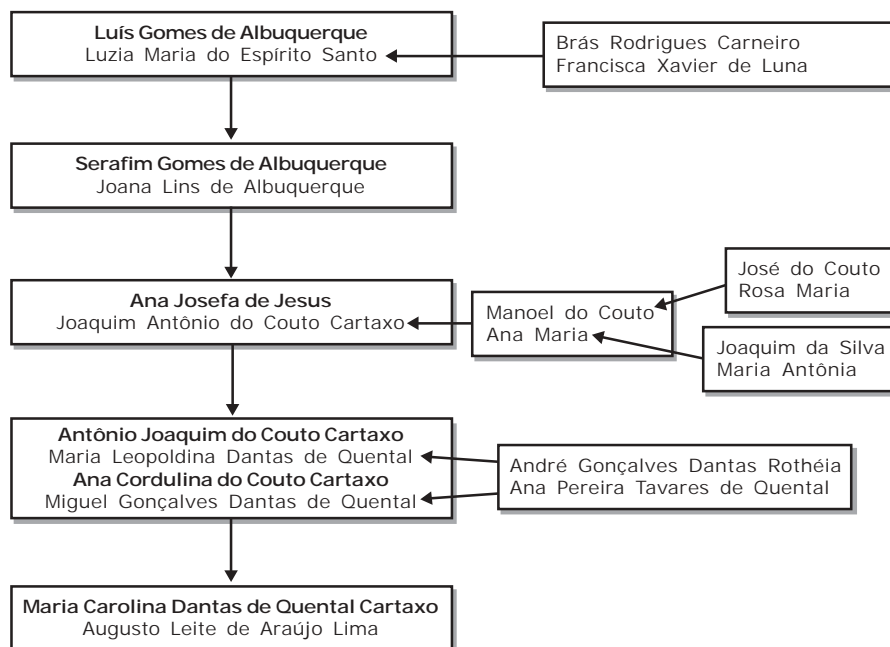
**Luís Gomes de Albuquerque**
Luzia Maria do Espírito Santo

Brás Rodrigues Carneiro
Francisca Xavier de Luna

**Serafim Gomes de Albuquerque**
Joana Lins de Albuquerque

**Ana Josefa de Jesus**
Joaquim Antônio do Couto Cartaxo

Manoel do Couto
Ana Maria

José do Couto
Rosa Maria

Joaquim da Silva
Maria Antônia

**Antônio Joaquim do Couto Cartaxo**
Maria Leopoldina Dantas de Quental
**Ana Cordulina do Couto Cartaxo**
Miguel Gonçalves Dantas de Quental

André Gonçalves Dantas Rothéia
Ana Pereira Tavares de Quental

**Maria Carolina Dantas de Quental Cartaxo**
Augusto Leite de Araújo Lima